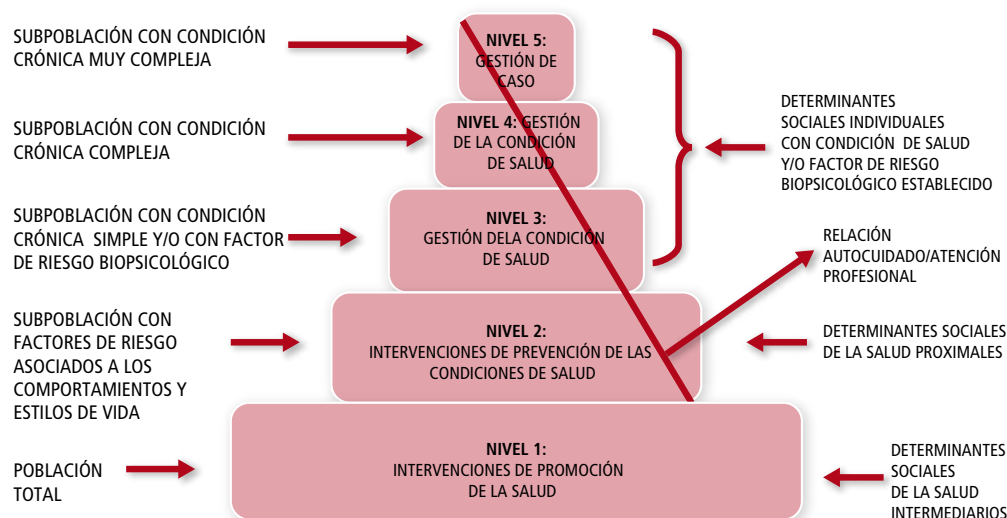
SUBPOBLACIÓN CON CONDICIÓN CRÓNICA MUY COMPLEJA

NIVEL 5: GESTIÓN DE CASO

SUBPOBLACIÓN CON CONDICIÓN CRÓNICA COMPLEJA

NIVEL 4: GESTIÓN DE LA CONDICIÓN DE SALUD

DETERMINANTES SOCIALES INDIVIDUALES CON CONDICIÓN DE SALUD Y/O FACTOR DE RIESGO BIOPSICOLÓGICO ESTABLECIDO

SUBPOBLACIÓN CON CONDICIÓN CRÓNICA SIMPLE Y/O CON FACTOR DE RIESGO BIOPSICOLÓGICO

NIVEL 3: GESTIÓN DELA CONDICIÓN DE SALUD

RELACIÓN AUTOCUIDADO/ATENCIÓN PROFESIONAL

SUBPOBLACIÓN CON FACTORES DE RIESGO ASOCIADOS A LOS COMPORTAMIENTOS Y ESTILOS DE VIDA

NIVEL 2: INTERVENCIONES DE PREVENCIÓN DE LAS CONDICIONES DE SALUD

DETERMINANTES SOCIALES DE LA SALUD PROXIMALES

POBLACIÓN TOTAL

NIVEL 1: INTERVENCIONES DE PROMOCIÓN DE LA SALUD

DETERMINANTES SOCIALES DE LA SALUD INTERMEDIARIOS